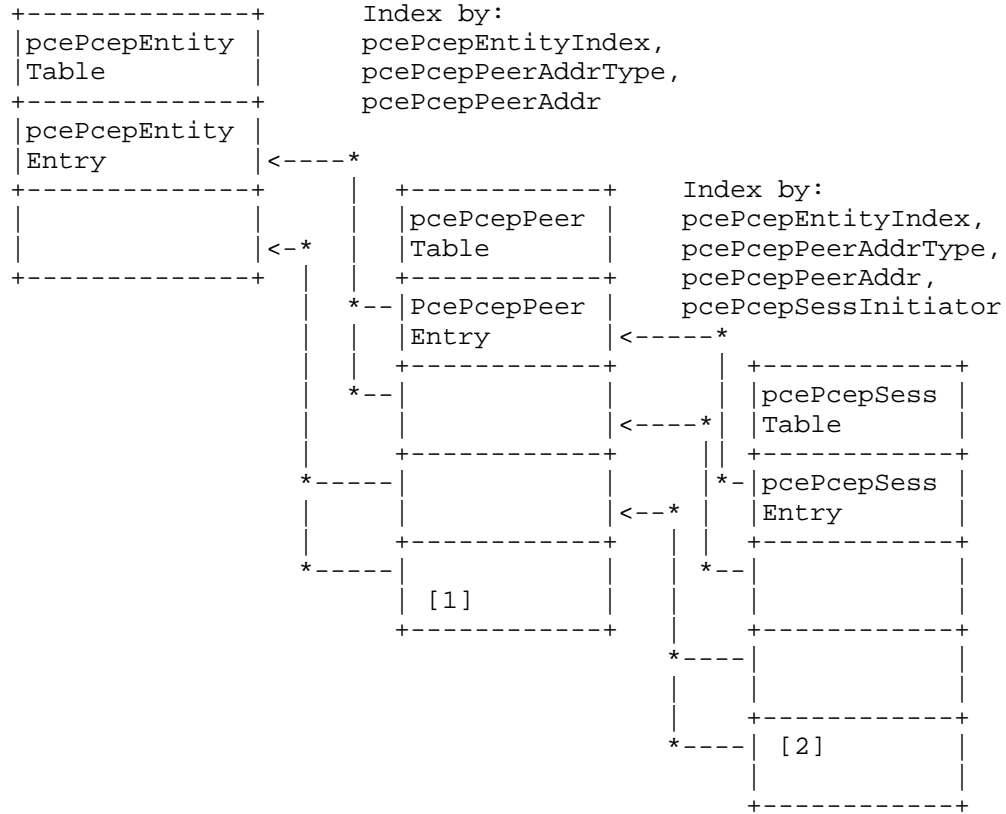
pcePcepEntity Table

Index by:
pcePcepEntityIndex,
pcePcepPeerAddrType,
pcePcepPeerAddr

pcePcepEntity Entry

pcePcepPeer Table

Index by:
pcePcepEntityIndex,
pcePcepPeerAddrType,
pcePcepPeerAddr,
pcePcepSessInitiator

PcePcepPeer Entry

pcePcepSess Table

pcePcepSess Entry

[1]

[2]